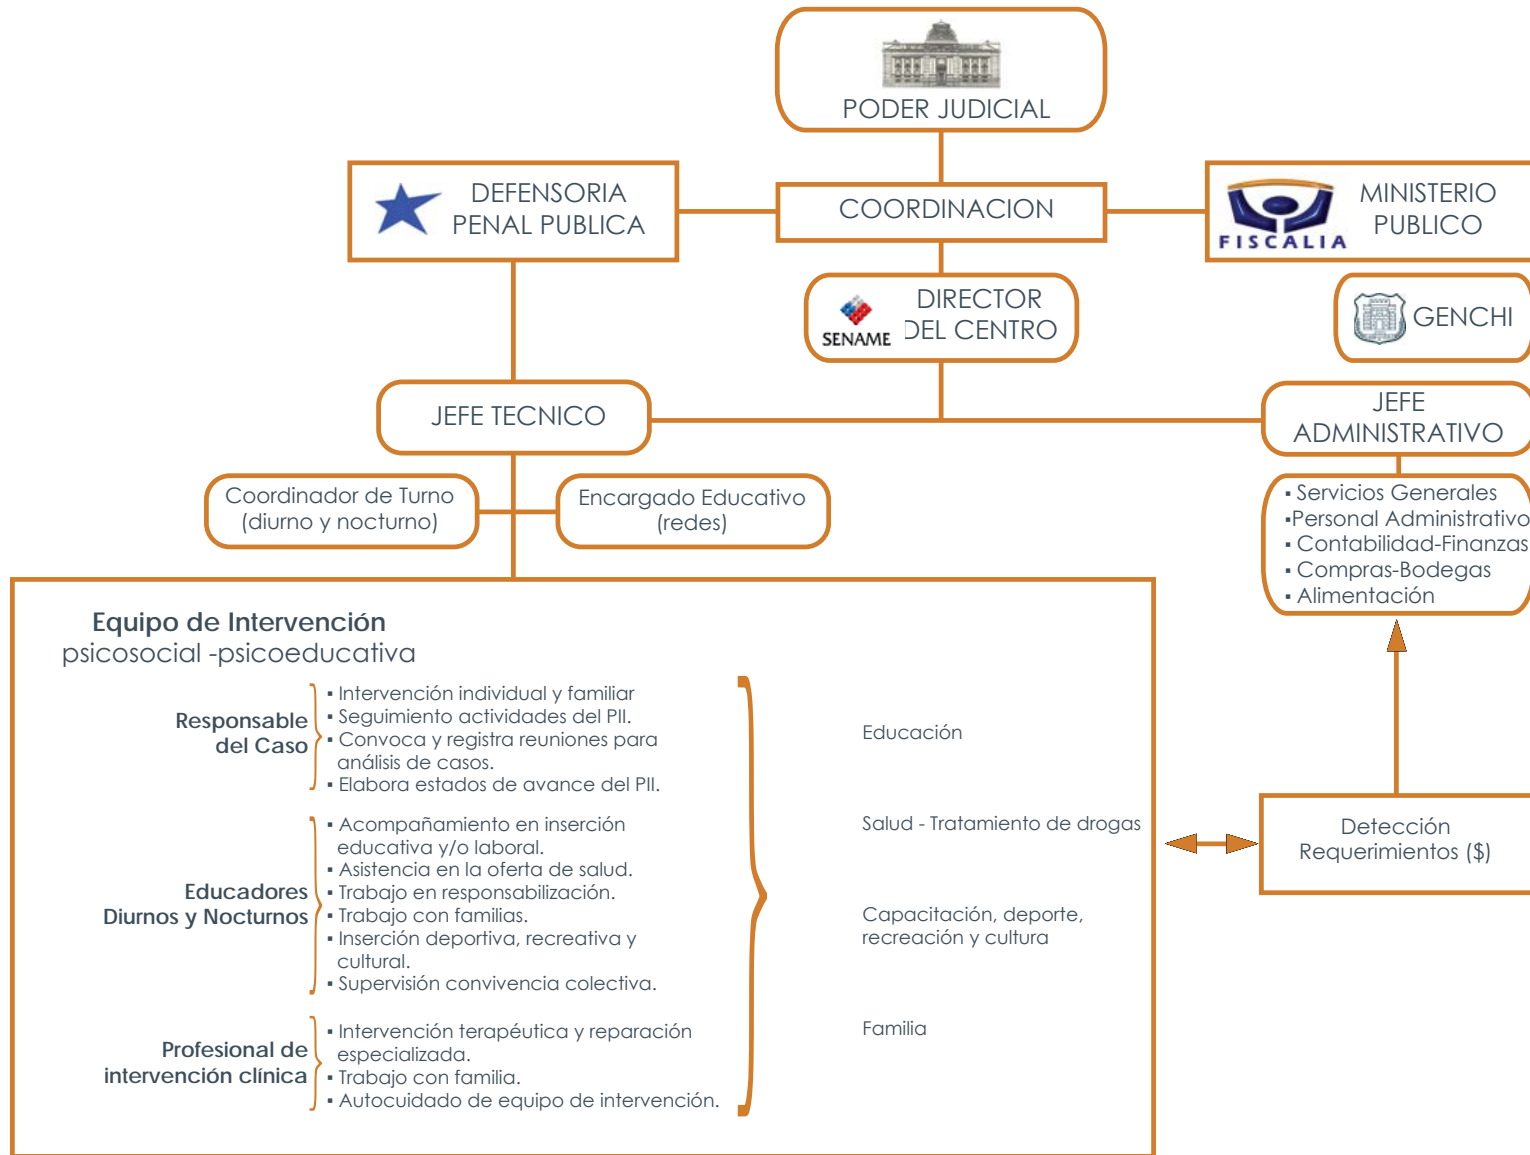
PODER JUDICIAL

DEFENSORIA PENAL PUBLICA

COORDINACION

FISCALIA

MINISTERIO PUBLICO

SENAME

DIRECTOR DEL CENTRO

GENCHI

JEFE TECNICO

JEFE ADMINISTRATIVO

Coordinador de Turno (diurno y nocturno)

Encargado Educativo (redes)

▪ Servicios Generales
▪Personal Administrativo
▪ Contabilidad-Finanzas
▪ Compras-Bodegas
▪ Alimentación

Equipo de Intervención
psicosocial -psicoeducativa

Responsable del Caso
▪ Intervención individual y familiar
▪ Seguimiento actividades del PII.
▪ Convoca y registra reuniones para análisis de casos.
▪ Elabora estados de avance del PII.

Educadores Diurnos y Nocturnos
▪ Acompañamiento en inserción educativa y/o laboral.
▪ Asistencia en la oferta de salud.
▪ Trabajo en responsabilización.
▪ Trabajo con familias.
▪ Inserción deportiva, recreativa y cultural.
▪ Supervisión convivencia colectiva.

Profesional de intervención clínica
▪ Intervención terapéutica y reparación especializada.
▪ Trabajo con familia.
▪ Autocuidado de equipo de intervención.

Educación

Salud - Tratamiento de drogas

Capacitación, deporte, recreación y cultura

Familia

Detección Requerimientos ($)